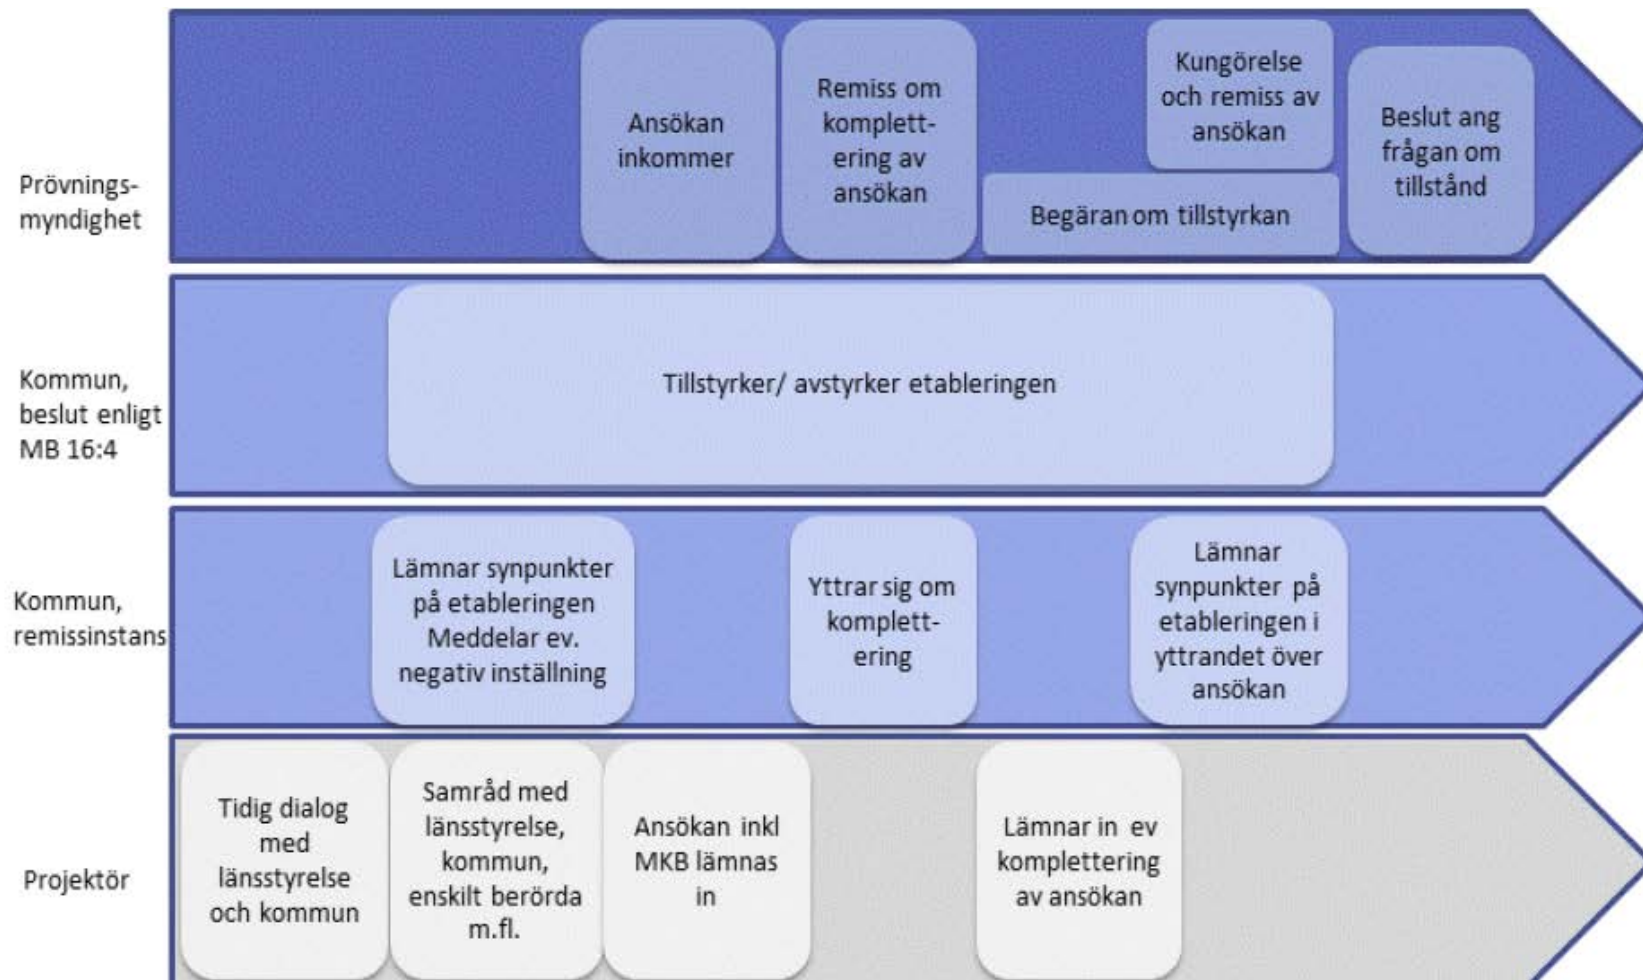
Prövningsmyndighet

Ansökan inkommer

Remiss om komplettering av ansökan

Kungörelse och remiss av ansökan

Begäran om tillstyrkan

Beslut ang frågan om tillstånd

Kommun, beslut enligt MB 16:4

Tillstyrker/ avstyrker etableringen

Kommun, remissinstans

Lämnar synpunkter på etableringen Meddelar ev. negativ inställning

Yttrar sig om komplettering

Lämnar synpunkter på etableringen i yttrandet över ansökan

Projektör

Tidig dialog med länsstyrelse och kommun

Samråd med länsstyrelse, kommun, enskilt berörda m.fl.

Ansökan inkl MKB lämnas in

Lämnar in ev komplettering av ansökan